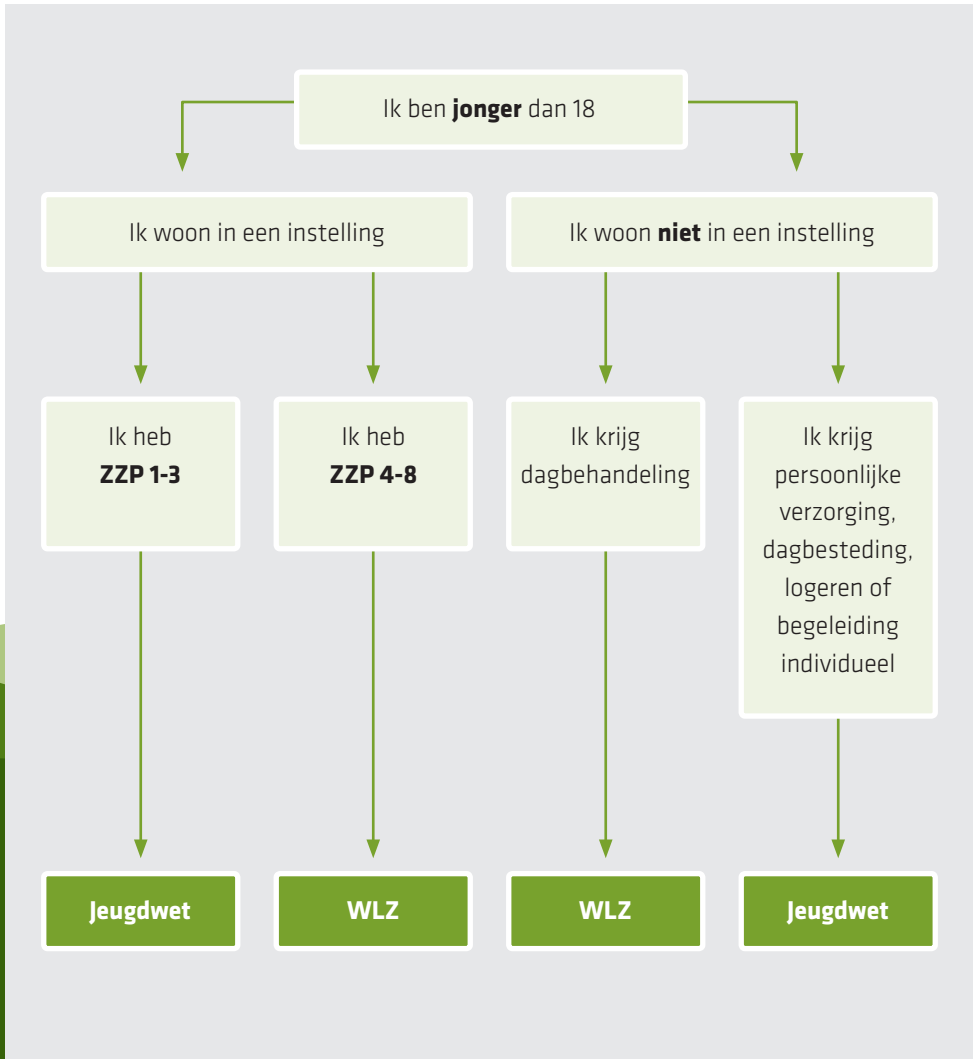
Ik ben **jonger** dan 18

Ik woon in een instelling

Ik woon **niet** in een instelling

Ik heb **ZZP 1-3**

Ik heb **ZZP 4-8**

Ik krijg dagbehandeling

Ik krijg persoonlijke verzorging, dagbesteding, logeren of begeleiding individueel

Jeugdwet

WLZ

WLZ

Jeugdwet